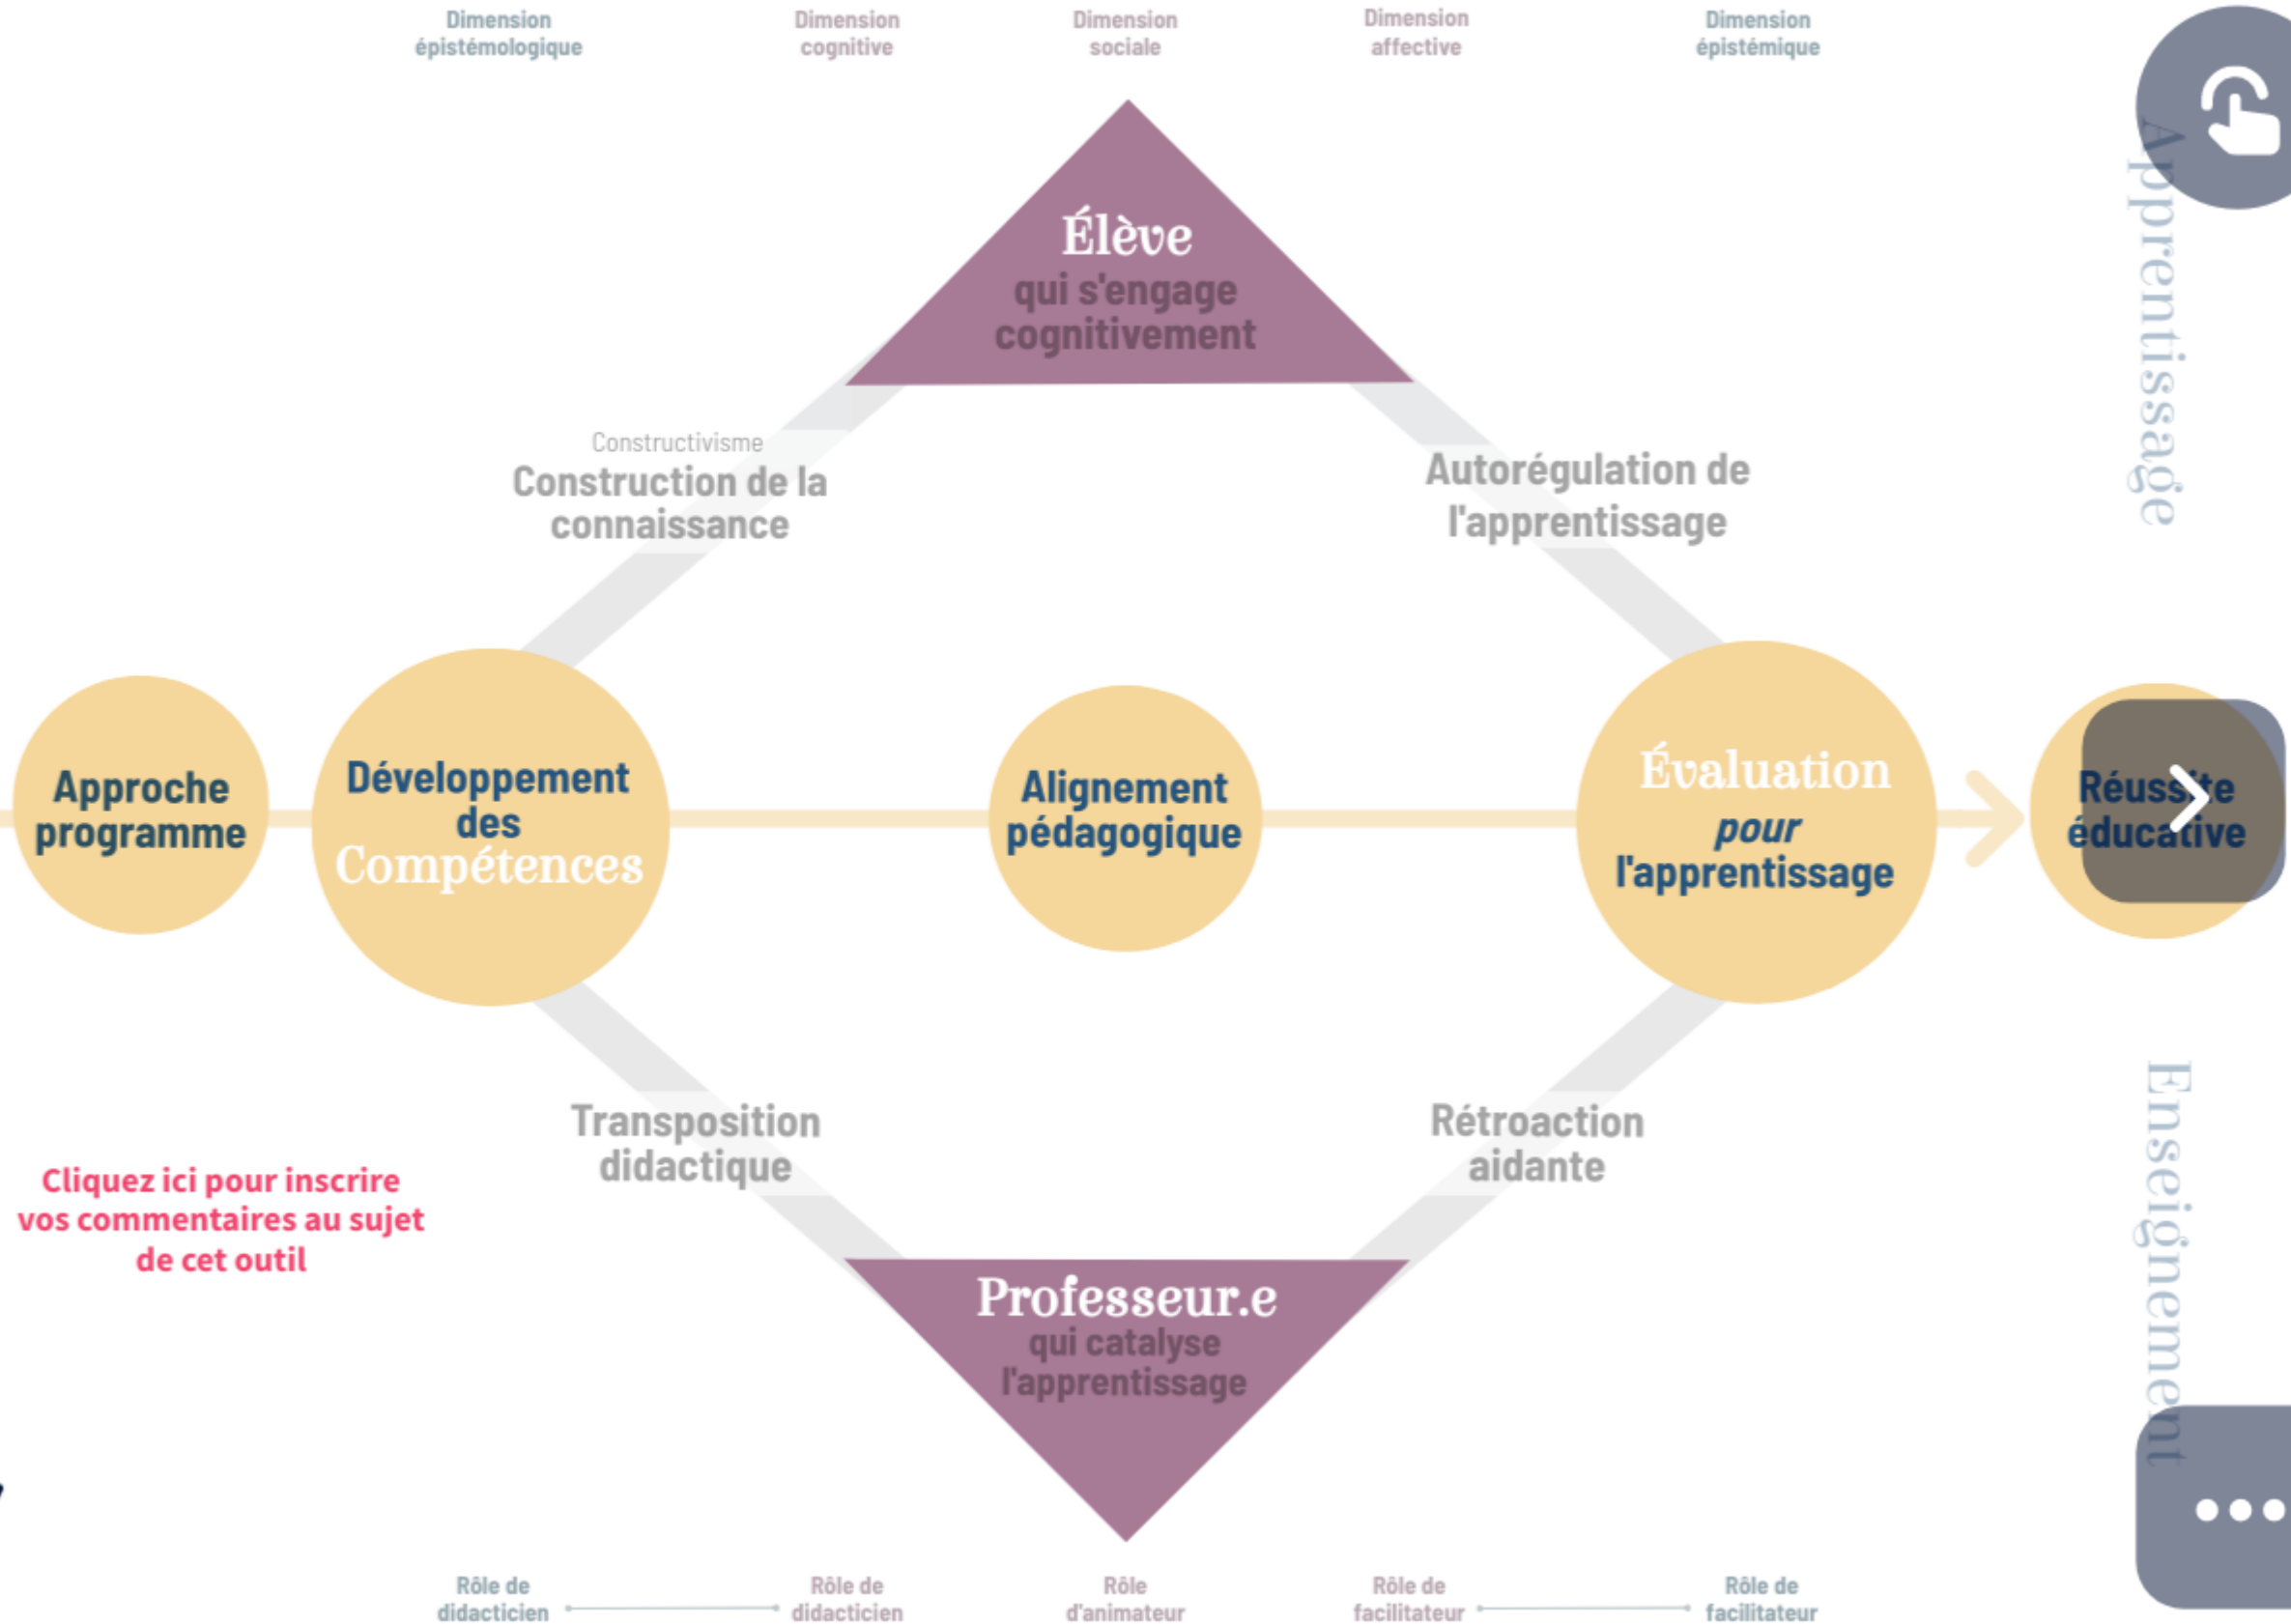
Dimension épistémologique

Dimension cognitive

Dimension sociale

Dimension affective

Dimension épistémique

Apprentissage

Élève
qui s'engage cognitivement

Constructivisme
Construction de la connaissance

Autorégulation de l'apprentissage

Approche programme

Développement des Compétences

Alignement pédagogique

Évaluation pour l'apprentissage

Réussite éducative

Transposition didactique

Rétroaction aidante

Cliquez ici pour inscrire vos commentaires au sujet de cet outil

Professeur.e
qui catalyse l'apprentissage

Enseignement

Rôle de didacticien

Rôle de didacticien

Rôle d'animateur

Rôle de facilitateur

Rôle de facilitateur